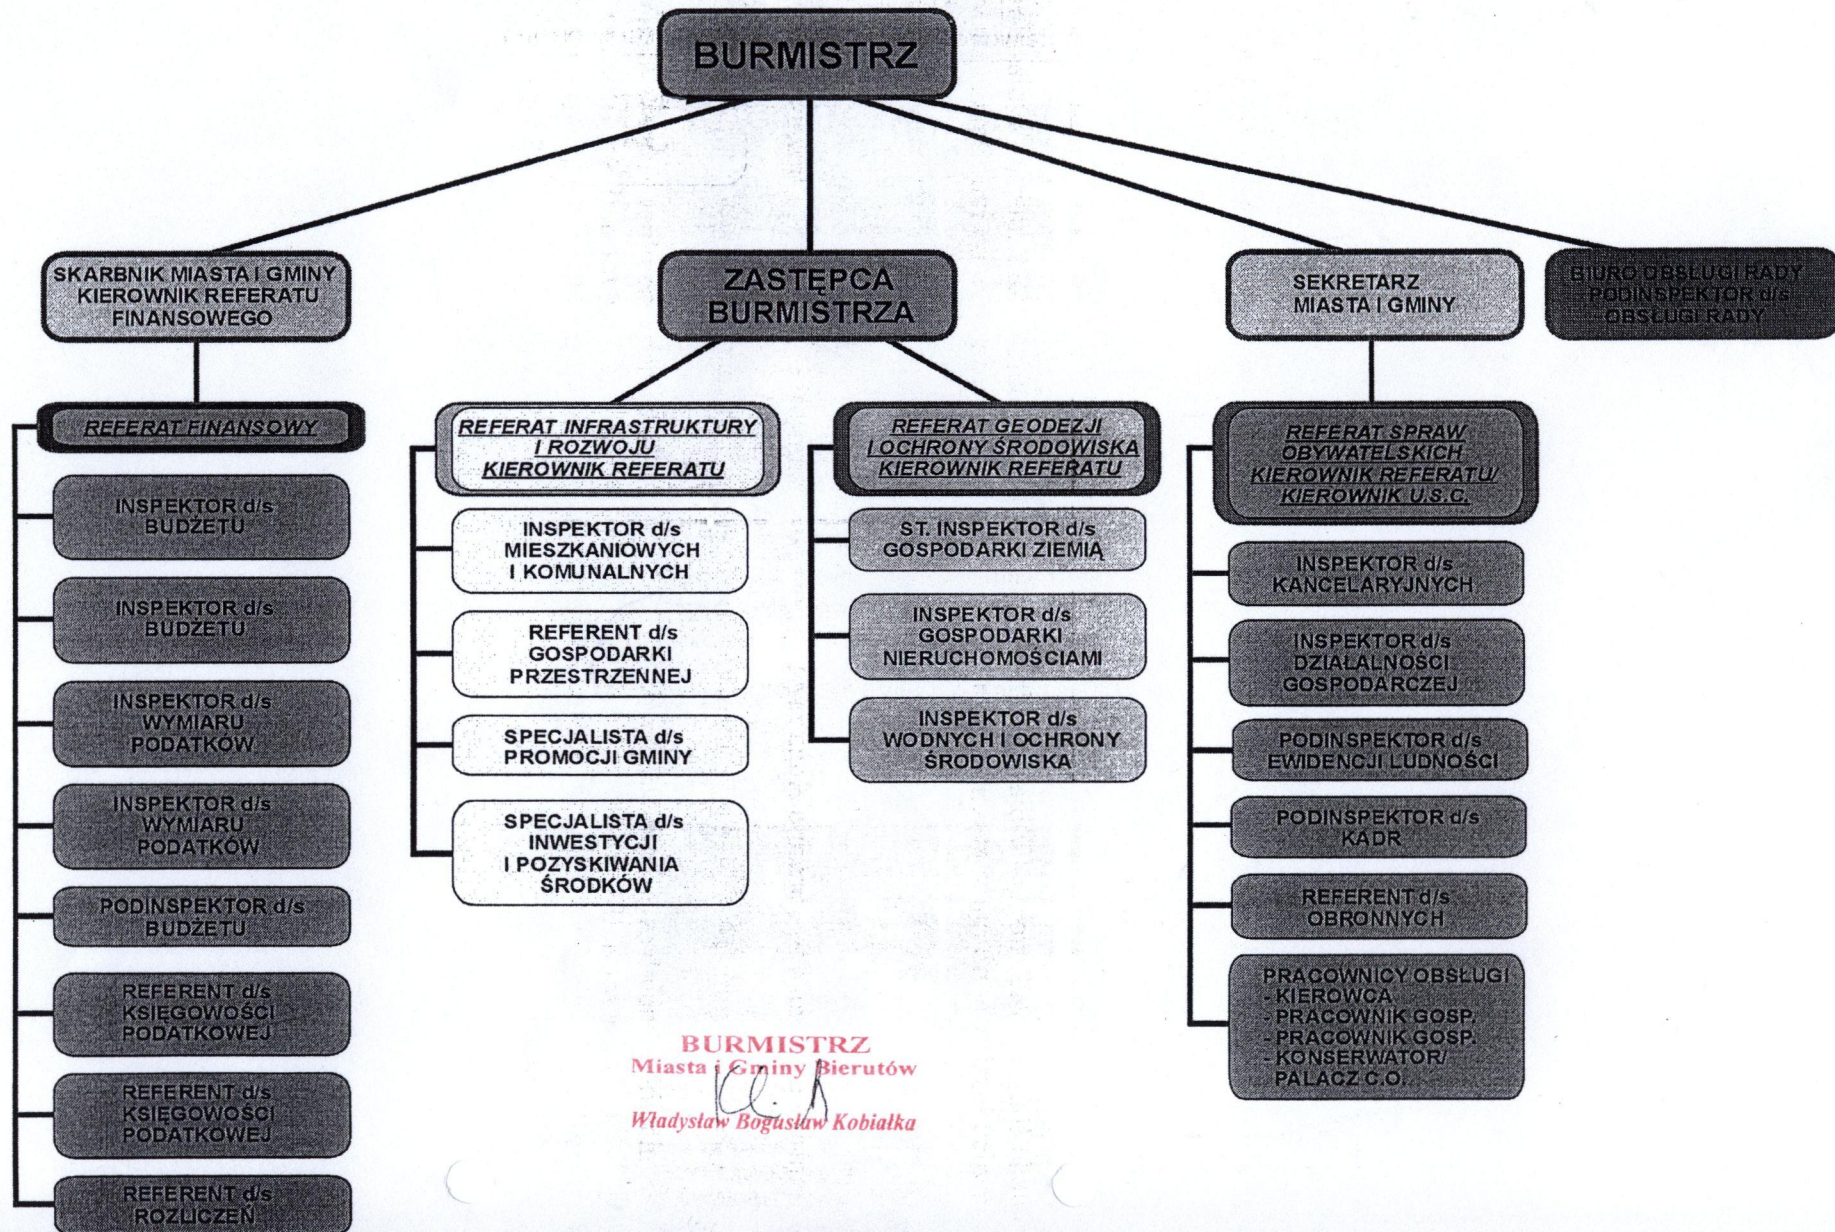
BURMISTRZ

SKARBNIK MIASTA I GMINY KIEROWNIK REFERATU FINANSOWEGO

ZASTĘPCA BURMISTRZA

SEKRETARZ MIASTA I GMINY

BIURO OBSŁUGI RADY PODINSPEKTOR d/s OBSŁUGI RADY

REFERAT FINANSOWY

INSPEKTOR d/s BUDŻETU

INSPEKTOR d/s BUDŻETU

INSPEKTOR d/s WYMIARU PODATKÓW

INSPEKTOR d/s WYMIARU PODATKÓW

PODINSPEKTOR d/s BUDŻETU

REFERENT d/s KSIĘGOWOŚCI PODATKOWEJ

REFERENT d/s KSIĘGOWOŚCI PODATKOWEJ

REFERENT d/s ROZLICZEŃ

REFERAT INFRASTRUKTURY I ROZWOJU KIEROWNIK REFERATU

INSPEKTOR d/s MIESZKANIOWYCH I KOMUNALNYCH

REFERENT d/s GOSPODARKI PRZESTRZENNEJ

SPECJALISTA d/s PROMOCJI GMINY

SPECJALISTA d/s INWESTYCJI I POZYSKIWANIA ŚRODKÓW

REFERAT GEODEZJI I OCHRONY ŚRODOWISKA KIEROWNIK REFERATU

ST. INSPEKTOR d/s GOSPODARKI ZIEMIĄ

INSPEKTOR d/s GOSPODARKI NIERUCHOMOŚCIAMI

INSPEKTOR d/s WODNYCH I OCHRONY ŚRODOWISKA

REFERAT SPRAW OBYWATELSKICH KIEROWNIK REFERATU/ KIEROWNIK U.S.C.

INSPEKTOR d/s KANCELARYJNYCH

INSPEKTOR d/s DZIAŁALNOŚCI GOSPODARCZEJ

PODINSPEKTOR d/s EWIDENCJI LUDNOŚCI

PODINSPEKTOR d/s KADR

REFERENT d/s OBRONNYCH

PRACOWNICY OBSŁUGI
- KIEROWCA
- PRACOWNIK GOSP.
- PRACOWNIK GOSP.
- KONSERWATOR/ PALACZ C.O.

BURMISTRZ
Miasta i Gminy Bierutów
Władysław Bogusław Kobiałka